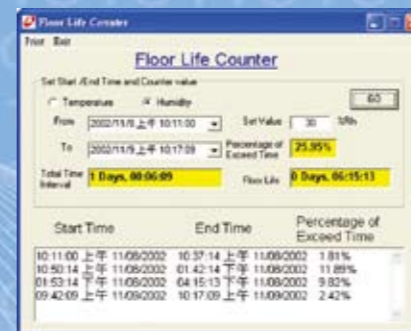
Floor Life Counter

Print Exit

Floor Life Counter

Set Start /End Time and Counter value

Temperature Humidity

GO

From 2002/11/8 上午 10:11:00

Set Value 30 %Rh

To 2002/11/9 上午 10:17:09

Percentage of Exceed Time 25.95%

Total Time Interval 1 Days, 00:06:09

Floor Life 0 Days, 06:15:13

| Start Time | End Time | Percentage of Exceed Time |
|---|---|---|
| 10:11:00 上午 11/08/2002 | 10:37:14 上午 11/08/2002 | 1.81% |
| 10:50:14 上午 11/08/2002 | 01:42:14 下午 11/08/2002 | 11.89% |
| 01:53:14 下午 11/08/2002 | 04:15:13 下午 11/08/2002 | 9.82% |
| 09:42:09 上午 11/09/2002 | 10:17:09 上午 11/09/2002 | 2.42% |